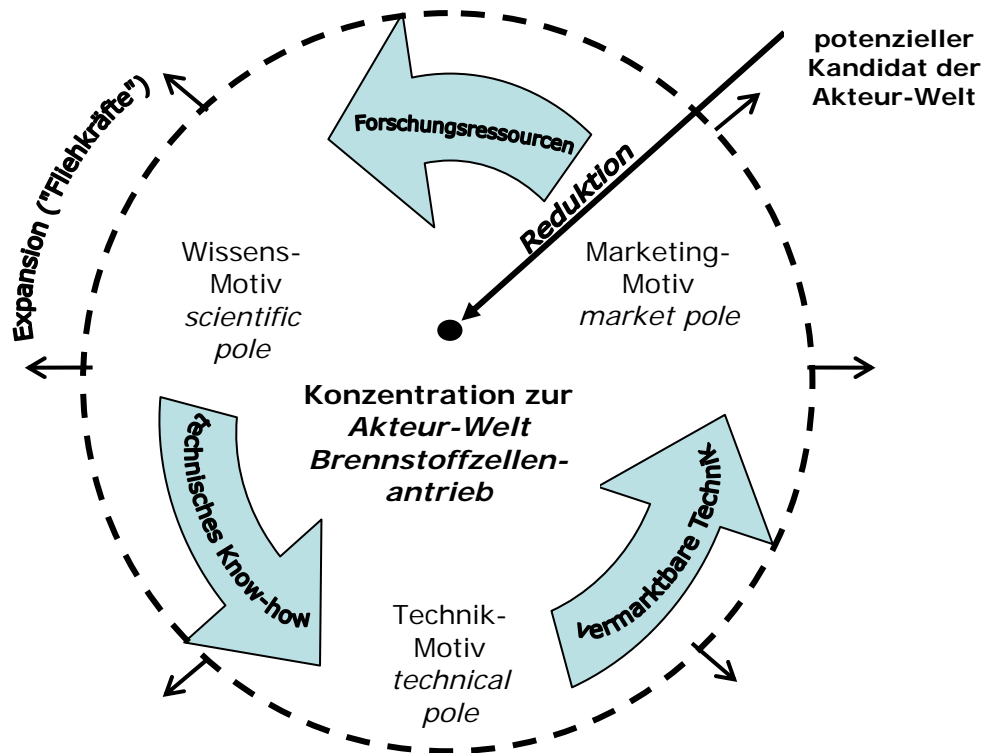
potenzieller Kandidat der Akteur-Welt

Forschungsressourcen

Expansion ("Fliehkräfte")

Reduktion

Wissens-
Motiv
*scientific pole*

Marketing-
Motiv
*market pole*

**Konzentration zur *Akteur-Welt Brennstoffzellenantrieb***

technisches Know-how

vermarktbare Technik

Technik-
Motiv
*technical pole*